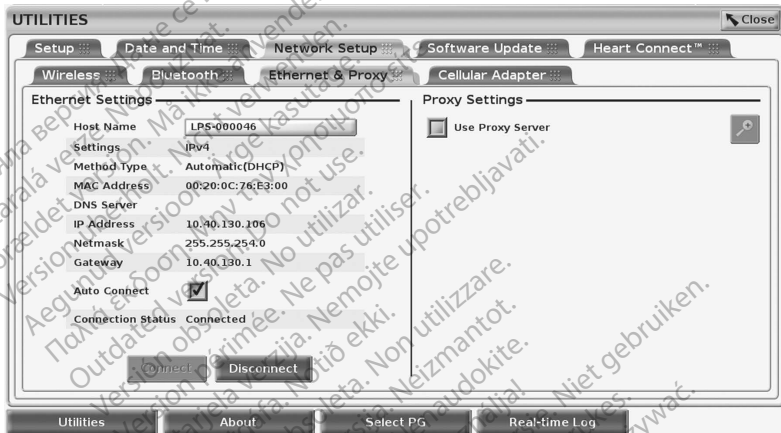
UTILITIES

Close

Setup | Date and Time | Network Setup | Software Update | Heart Connect™

Wireless | Bluetooth | Ethernet & Proxy | Cellular Adapter

Ethernet Settings

| | |
|---|---|
| Host Name | LPS-000046 |
| Settings | IPv4 |
| Method Type | Automatic(DHCP) |
| MAC Address | 00:20:0C:76:E3:00 |
| DNS Server | |
| IP Address | 10.40.130.106 |
| Netmask | 255.255.254.0 |
| Gateway | 10.40.130.1 |
| Auto Connect | ☑ |
| Connection Status | Connected |

Connect | Disconnect

Proxy Settings

Use Proxy Server

Utilities | About | Select PG | Real-time Log

Versão obsoleta. Não utilize. Zastaralá verze. Nepoužívat. Forældet version. Må ikke anvendes. Veraltete Version. Nicht verwenden. Aegunud versioon. Ärge kasutage. Παλιά έκδοση. Μην την χρησιμοποιείτε. Outdated version. Do not use. Versión obsoleta. No utilizar. Version obsolète. Ne pas utiliser. Zastarjela verzija. Nemojte upotrebljavati. Versione obsoleta. Non utilizzare. Novecojusi versija. Neizmantot. Pasenusi versija. Nenaudokite. Elavult verzió. Ne használja! Dit is een verouderde versie. Niet gebruiken. Utdatert versjon. Skal ikke brukes. Wersja przeterminowana. Nie używać. Vanhentunut versio. Älä käytä.